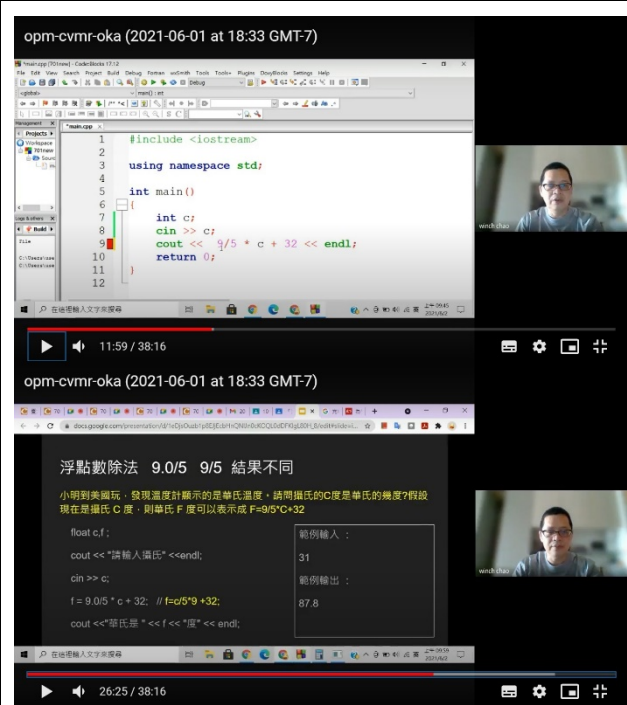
opm-cvmr-oka (2021-06-01 at 18:33 GMT-7)

*main.cpp [701new] - Code::Blocks 17.12

File Edit View Search Project Build Debug Fortran wxSmith Tools Tools+ Plugins DoxyBlocks Settings Help

<global>

main() : int

Debug

Management

Projects

Workspace

701new

*main.cpp

1 #include <iostream>
2
3 using namespace std;
4
5 int main()
6 {
7 int c;
8 cin >> c;
9 cout << 9/5 * c + 32 << endl;
10 return 0;
11 }
12

Logs & others

Build

File

C:\Users\use
C:\Users\use

winch chao

在這裡輸入文字來搜尋

11:59 / 38:16

opm-cvmr-oka (2021-06-01 at 18:33 GMT-7)

docs.google.com/presentation/d/1eDjsOuzb1p0EjlEdkHnQNGr0uKOQL0aDFKIgL80H_8/edit#slide=i...

浮點數除法 9.0/5 9/5 結果不同

小明到美國玩，發現溫度計顯示的是華氏溫度，請問攝氏的C度是華氏的幾度?假設現在是攝氏 C 度，則華氏 F 度可以表示成 F=9/5*C+32

float c,f ;

cout << "請輸入攝氏" <<endl;

cin >> c;

f = 9.0/5 * c + 32; // f=c/5*9 +32;

cout <<"華氏是 " << f << "度" << endl;

範例輸入：

31

範例輸出：

87.8

winch chao

在這裡輸入文字來搜尋

26:25 / 38:16